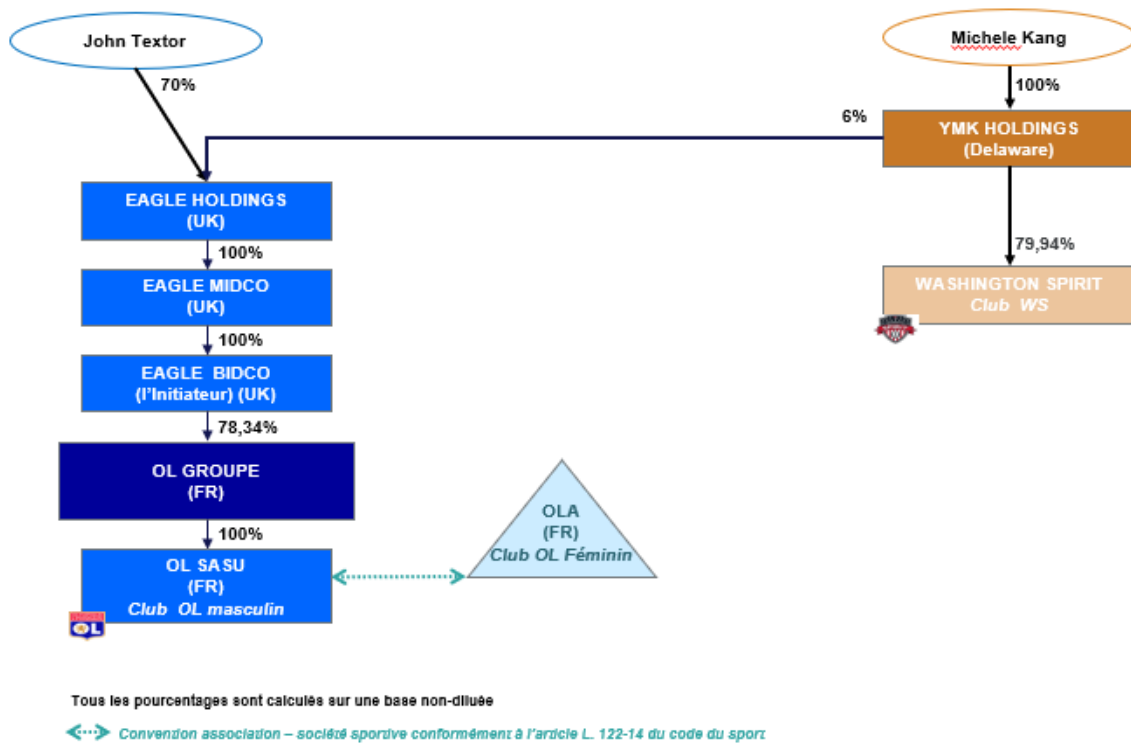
John Textor

70%

Michele Kang

100%

6%

YMK HOLDINGS
(Delaware)

EAGLE HOLDINGS
(UK)

100%

79,94%

EAGLE MIDCO
(UK)

WASHINGTON SPIRIT
Club WS

100%

EAGLE BIDCO
(l'Initiateur) (UK)

78,34%

OL GROUPE
(FR)

100%

OLA
(FR)
Club OL Féminin

OL SASU
(FR)
Club OL masculin

OL

Tous les pourcentages sont calculés sur une base non-diluée

Convention association – société sportive conformément à l'article L. 122-14 du code du sport